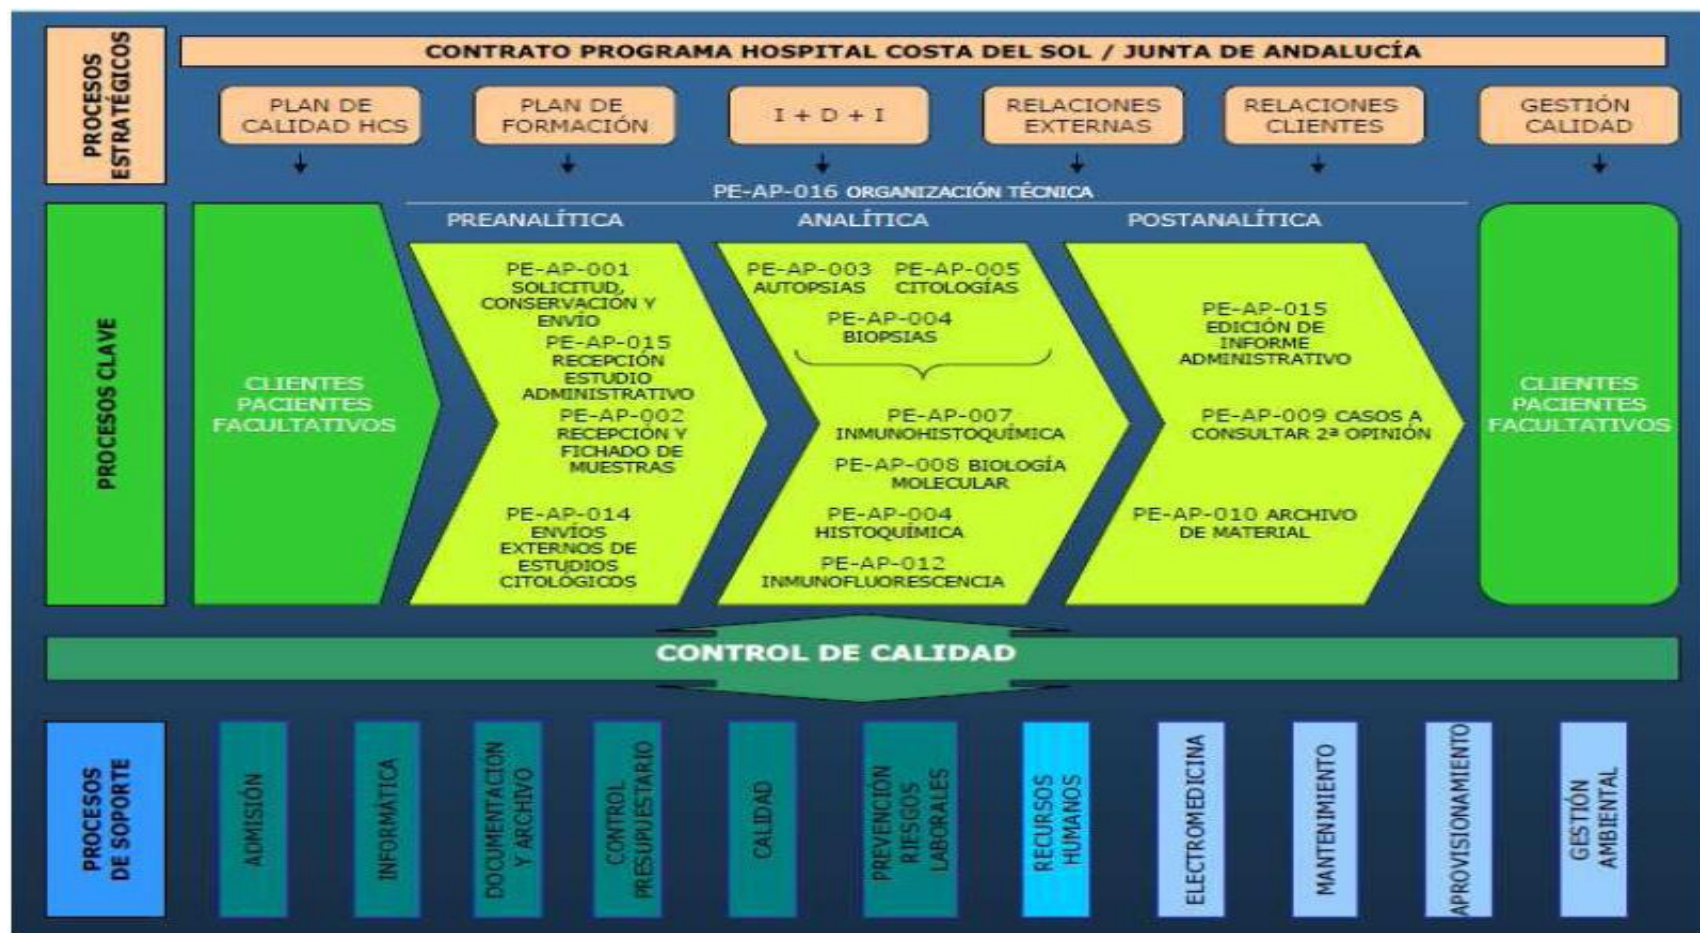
PROCESOS ESTRATÉGICOS

CONTRATO PROGRAMA HOSPITAL COSTA DEL SOL / JUNTA DE ANDALUCÍA

PLAN DE CALIDAD HCS

PLAN DE FORMACIÓN

I + D + I

RELACIONES EXTERNAS

RELACIONES CLIENTES

GESTIÓN CALIDAD

PE-AP-016 ORGANIZACIÓN TÉCNICA

PROCESOS CLAVE

CLIENTES PACIENTES FACULTATIVOS

PREANALÍTICA

PE-AP-001 SOLICITUD, CONSERVACIÓN Y ENVÍO

PE-AP-015 RECEPCIÓN ESTUDIO ADMINISTRATIVO

PE-AP-002 RECEPCIÓN Y FICHADO DE MUESTRAS

PE-AP-014 ENVÍOS EXTERNOS DE ESTUDIOS CITOLÓGICOS

ANALÍTICA

PE-AP-003 AUTOPSIAS

PE-AP-005 CITOLOGÍAS

PE-AP-004 BIOPSIAS

PE-AP-007 INMUNOHISTOQUÍMICA

PE-AP-008 BIOLOGÍA MOLECULAR

PE-AP-004 HISTOQUÍMICA

PE-AP-012 INMUNOFLUORESCENCIA

POSTANALÍTICA

PE-AP-015 EDICIÓN DE INFORME ADMINISTRATIVO

PE-AP-009 CASOS A CONSULTAR 2ª OPINIÓN

PE-AP-010 ARCHIVO DE MATERIAL

CLIENTES PACIENTES FACULTATIVOS

CONTROL DE CALIDAD

PROCESOS DE SOPORTE

ADMISIÓN

INFORMÁTICA

DOCUMENTACIÓN Y ARCHIVO

CONTROL PRESUPUESTARIO

CALIDAD

PREVENCIÓN RIESGOS LABORALES

RECURSOS HUMANOS

ELECTROMEDICINA

MANTENIMIENTO

APROVISIONAMIENTO

GESTIÓN AMBIENTAL